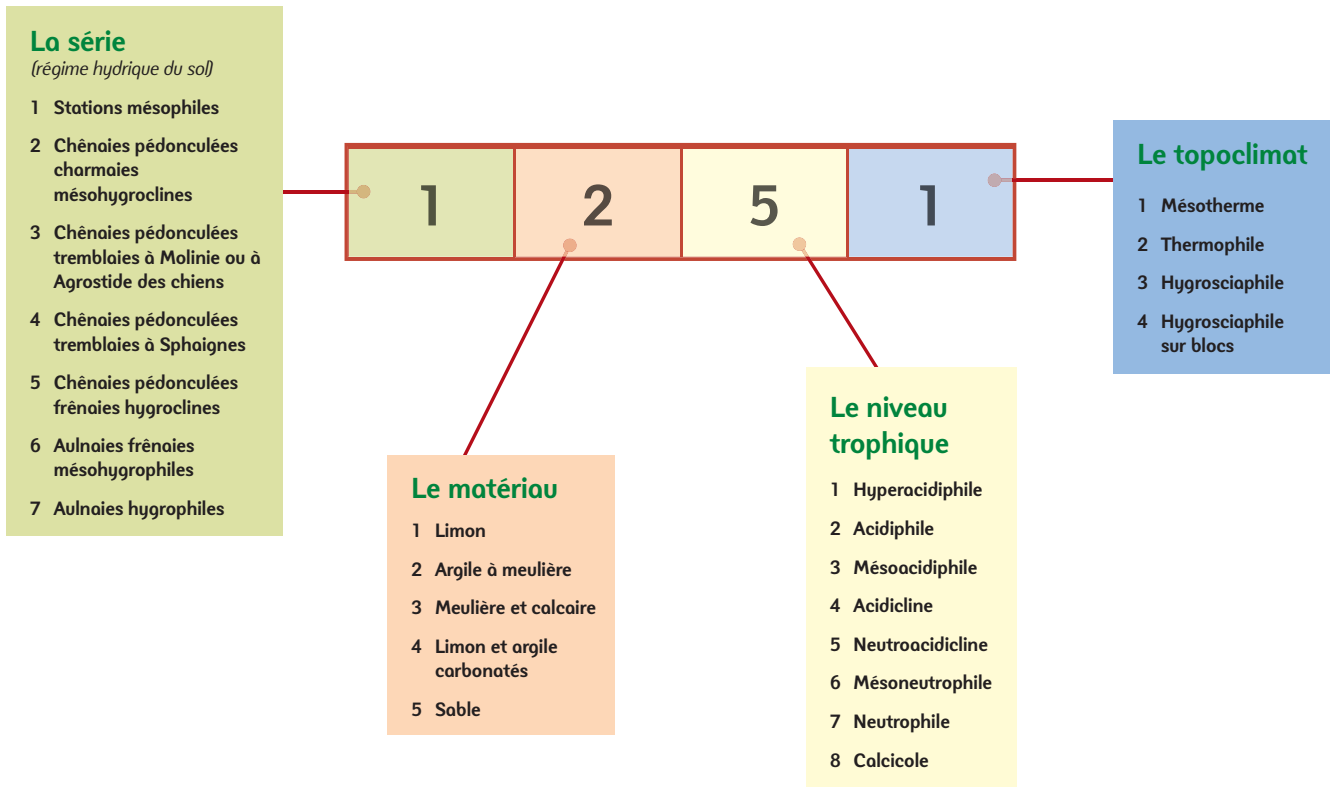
La série
(régime hydrique du sol)

1 Stations mésophiles
2 Chênaies pédonculées charmaies mésohygroclines
3 Chênaies pédonculées tremblaies à Molinie ou à Agrostide des chiens
4 Chênaies pédonculées tremblaies à Sphaignes
5 Chênaies pédonculées frênaies hygroclines
6 Aulnaies frênaies mésohygrophiles
7 Aulnaies hygrophiles

| 1 | 2 | 5 | 1 |
|---|---|---|---|

Le topoclimat

1 Mésotherme
2 Thermophile
3 Hygrosciaphile
4 Hygrosciaphile sur blocs

Le matériau

1 Limon
2 Argile à meulière
3 Meulière et calcaire
4 Limon et argile carbonatés
5 Sable

Le niveau trophique

1 Hyperacidiphile
2 Acidiphile
3 Mésoacidiphile
4 Acidicline
5 Neutroacidicline
6 Mésoneutrophile
7 Neutrophile
8 Calcicole